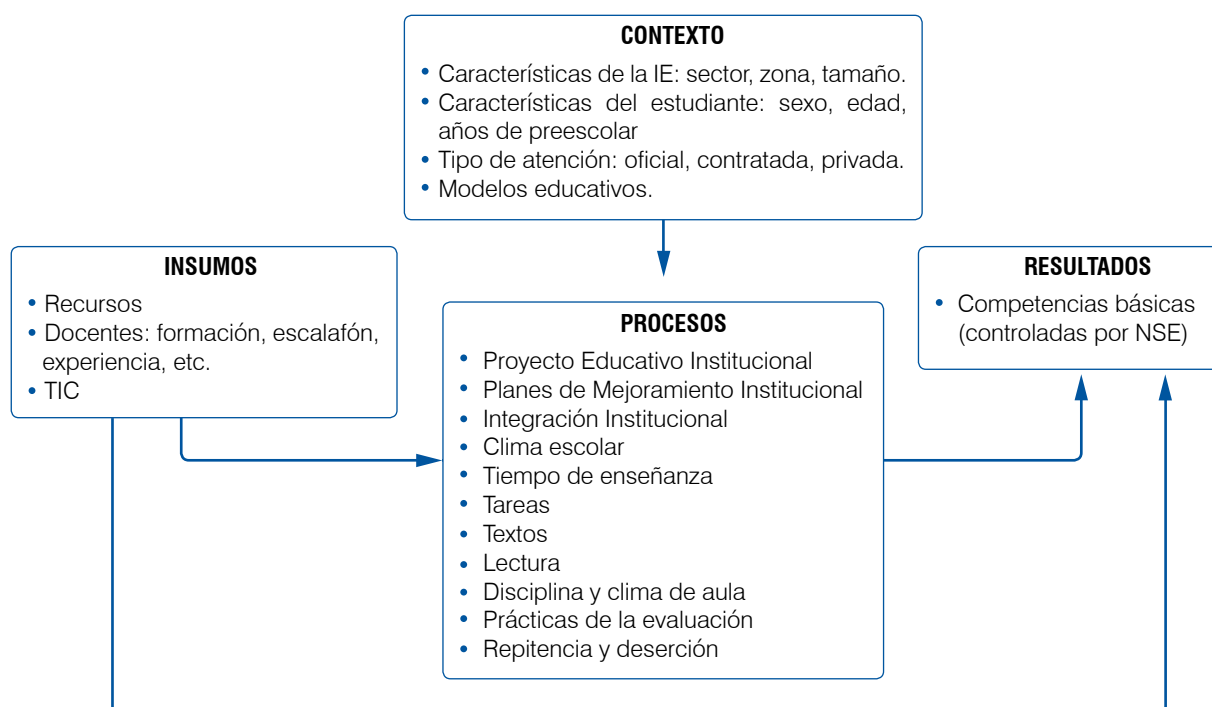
CONTEXTO

• Características de la IE: sector, zona, tamaño.
• Características del estudiante: sexo, edad, años de preescolar
• Tipo de atención: oficial, contratada, privada.
• Modelos educativos.

INSUMOS

• Recursos
• Docentes: formación, escalafón, experiencia, etc.
• TIC

PROCESOS

• Proyecto Educativo Institucional
• Planes de Mejoramiento Institucional
• Integración Institucional
• Clima escolar
• Tiempo de enseñanza
• Tareas
• Textos
• Lectura
• Disciplina y clima de aula
• Prácticas de la evaluación
• Repitencia y deserción

RESULTADOS

• Competencias básicas (controladas por NSE)